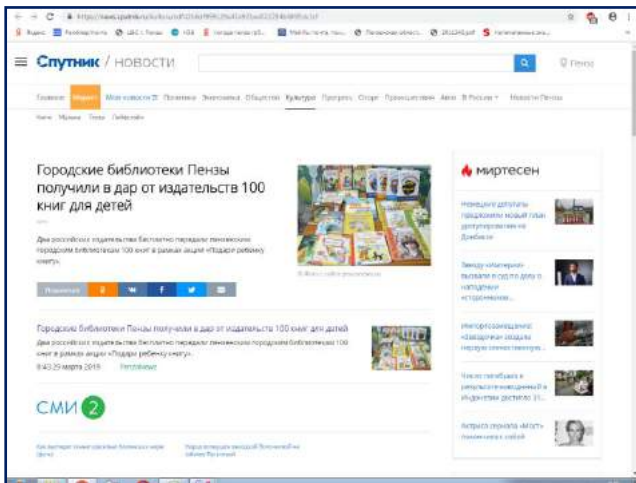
Спутник / НОВОСТИ

Пенза

Главное

Городские библиотеки Пензы получили в дар от издательств 100 книг для детей

Городские библиотеки Пензы получили в дар от издательств 100 книг для детей

СМИ 2

миртесен